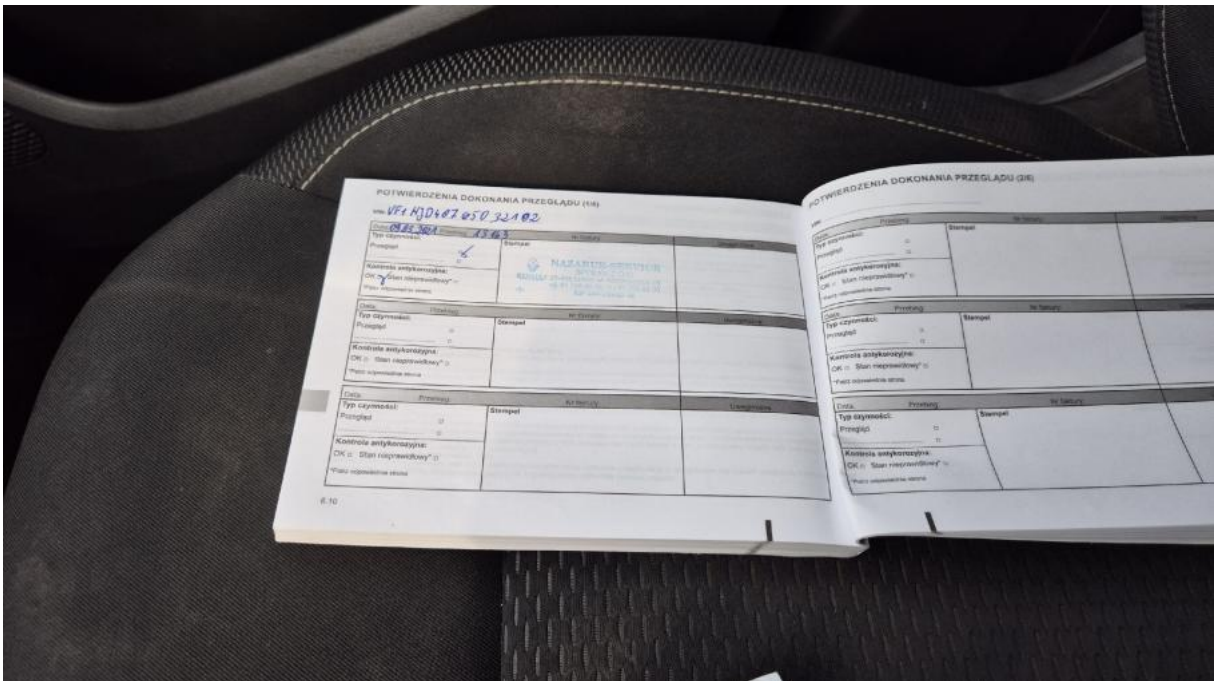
POTWIERDZENIA DOKONANIA PRZEGLĄDU (1/6)

VIN: VF1 HJD407 650 32102

| Data: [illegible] Przebieg: 13 163 | Nr faktury | Uwagi/Inne |
|---|---|---|
| Typ czynności: Przegląd ☐ ☐ Kontrola antykorozyjna: OK ☐ Stan nieprawidłowy* ☐ *Patrz odpowiednia strona | Stempel: NAZARUK-SERWIS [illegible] | |

| Data: Przebieg: | Nr faktury | Uwagi/Inne |
|---|---|---|
| Typ czynności: Przegląd ☐ ☐ Kontrola antykorozyjna: OK ☐ Stan nieprawidłowy* ☐ *Patrz odpowiednia strona | Stempel | |

| Data: Przebieg: | Nr faktury | Uwagi/Inne |
|---|---|---|
| Typ czynności: Przegląd ☐ ☐ Kontrola antykorozyjna: OK ☐ Stan nieprawidłowy* ☐ *Patrz odpowiednia strona | Stempel | |

6.10

POTWIERDZENIA DOKONANIA PRZEGLĄDU (2/6)

VIN:

| Data: Przebieg: | Nr faktury | Uwagi/Inne |
|---|---|---|
| Typ czynności: Przegląd ☐ ☐ Kontrola antykorozyjna: OK ☐ Stan nieprawidłowy* ☐ *Patrz odpowiednia strona | Stempel | |

| Data: Przebieg: | Nr faktury | Uwagi/Inne |
|---|---|---|
| Typ czynności: Przegląd ☐ ☐ Kontrola antykorozyjna: OK ☐ Stan nieprawidłowy* ☐ *Patrz odpowiednia strona | Stempel | |

| Data: Przebieg: | Nr faktury |
|---|---|
| Typ czynności: Przegląd ☐ ☐ Kontrola antykorozyjna: OK ☐ Stan nieprawidłowy* ☐ *Patrz odpowiednia strona | Stempel |